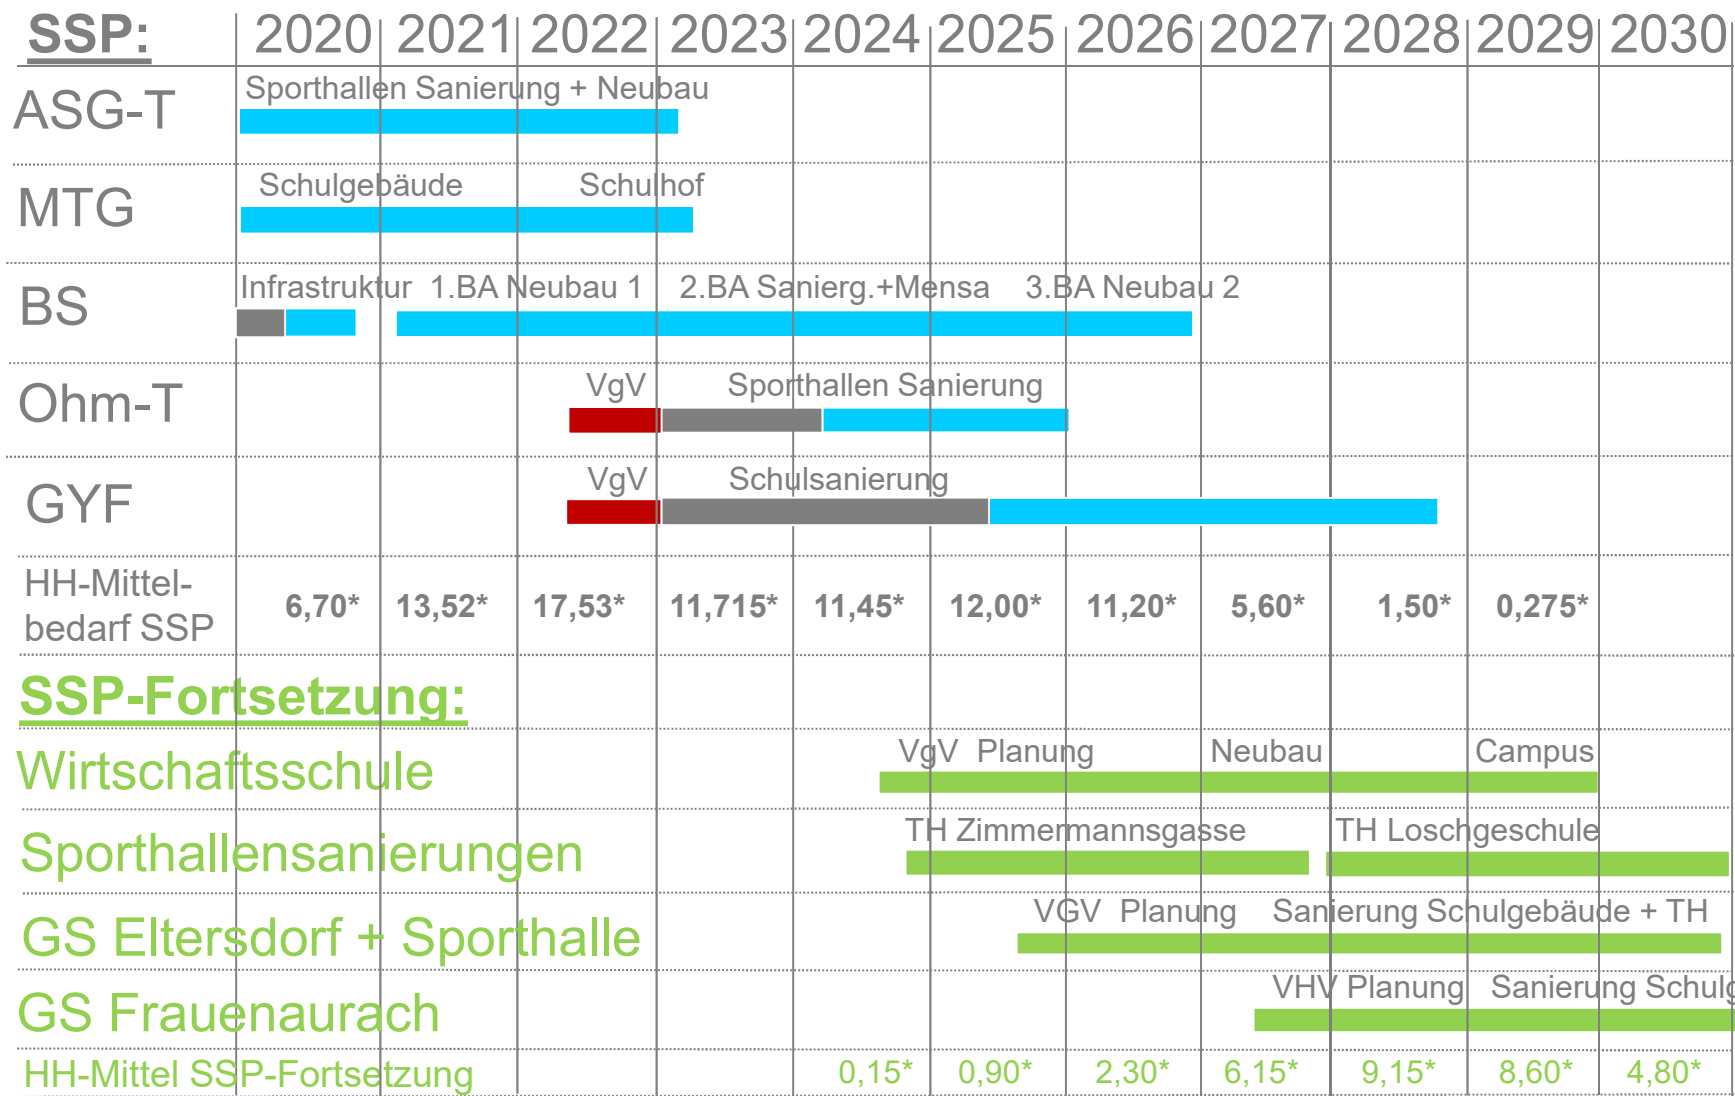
| SSP: | 2020 | 2021 | 2022 | 2023 | 2024 | 2025 | 2026 | 2027 | 2028 | 2029 | 2030 |
|---|---|---|---|---|---|---|---|---|---|---|---|
| ASG-T | Sporthallen Sanierung + Neubau | | | | | | | | | | |
| MTG | Schulgebäude | | Schulhof | | | | | | | | |
| BS | Infrastruktur | 1.BA Neubau 1 | | 2.BA Sanierg.+Mensa | | 3.BA Neubau 2 | | | | | |
| Ohm-T | | | VgV | Sporthallen Sanierung | | | | | | | |
| GYF | | | VgV | Schulsanierung | | | | | | | |
| HH-Mittelbedarf SSP | 6,70* | 13,52* | 17,53* | 11,715* | 11,45* | 12,00* | 11,20* | 5,60* | 1,50* | 0,275* | |
| SSP-Fortsetzung: | | | | | | | | | | | |
| Wirtschaftsschule | | | | | VgV Planung | | | Neubau | | Campus | |
| Sporthallensanierungen | | | | | TH Zimmermannsgasse | | | | TH Loschgeschule | | |
| GS Eltersdorf + Sporthalle | | | | | | VGV Planung | | Sanierung Schulgebäude + TH | | | |
| GS Frauenaurach | | | | | | | | VHV Planung | Sanierung Schulg | | |
| HH-Mittel SSP-Fortsetzung | | | | | 0,15* | 0,90* | 2,30* | 6,15* | 9,15* | 8,60* | 4,80* |